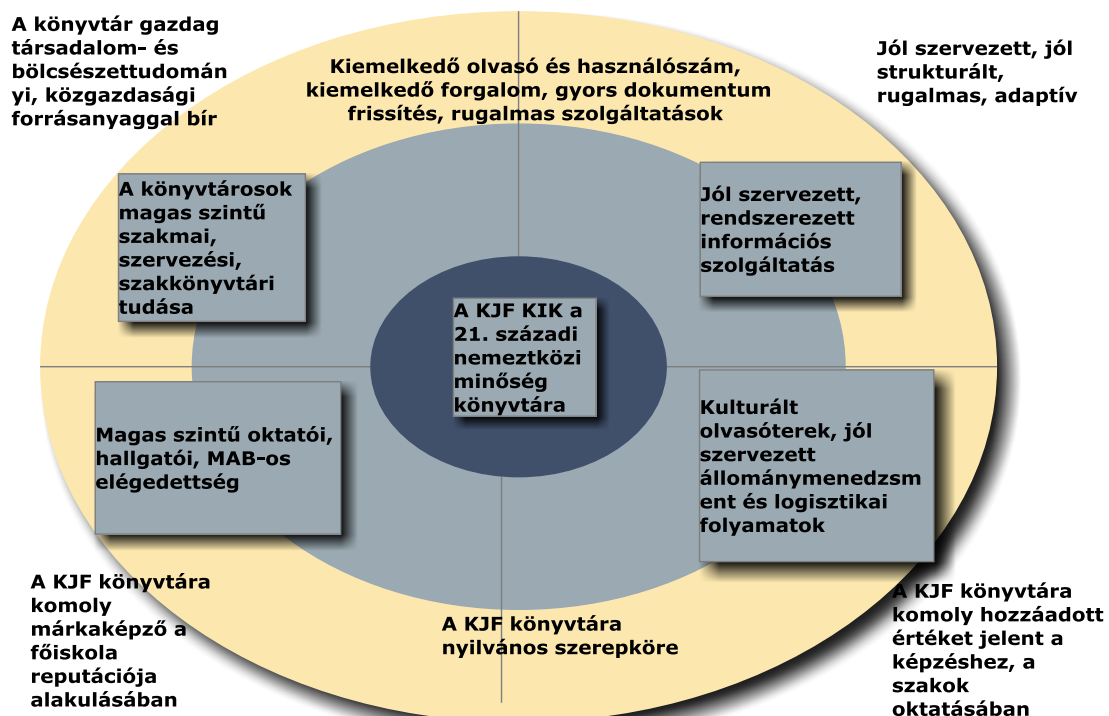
A könyvtár gazdag társadalom- és bölcsészettudományi, közgazdasági forrásanyaggal bír

Kiemelkedő olvasó és használószám, kiemelkedő forgalom, gyors dokumentum frissítés, rugalmas szolgáltatások

Jól szervezett, jól strukturált, rugalmas, adaptív

A könyvtárosok magas szintű szakmai, szervezési, szakkönyvtári tudása

Jól szervezett, rendszerezett információs szolgáltatás

A KJF KIK a 21. századi nemeztközi minőség könyvtára

Magas szintű oktatói, hallgatói, MAB-os elégedettség

Kulturált olvasóterek, jól szervezett állománymenedzsment és logisztikai folyamatok

A KJF könyvtára komoly márkaképző a főiskola reputációja alakulásában

A KJF könyvtára nyilvános szerepköre

A KJF könyvtára komoly hozzáadott értéket jelent a képzéshez, a szakok oktatásában